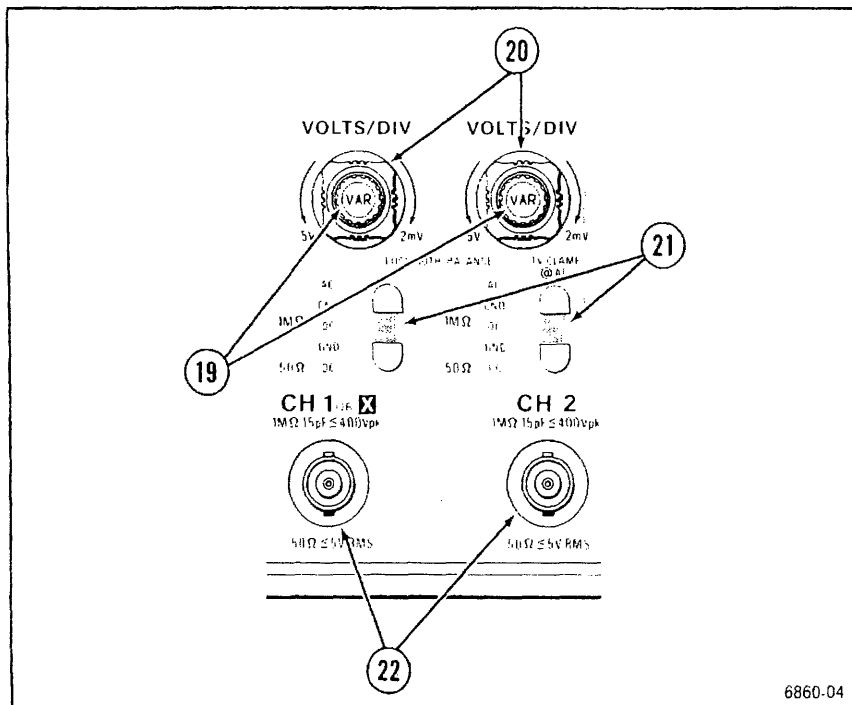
20

VOLTS/DIV

VOLTS/DIV

VAR

VAR

5V

2mV

5V

2mV

21

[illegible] BALANCE

1V CLAMP @ AC

AC

GND

1MΩ

DC

GND

50Ω

DC

AC

GND

1MΩ

DC

GND

50Ω

DC

19

CH 1 OR X

1MΩ 15pF ≤ 400Vpk

CH 2

1MΩ 15pF ≤ 400Vpk

50Ω ≤ 5V RMS

50Ω ≤ 5V RMS

22

6860-04